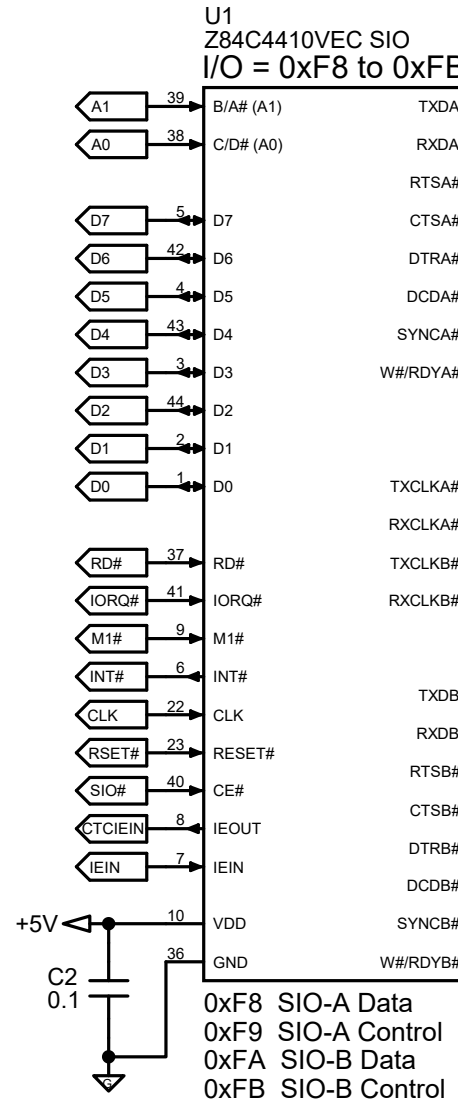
U1
Z84C4410VEC SIO
I/O = 0xF8 to 0xFB

A1 39 B/A# (A1)
A0 38 C/D# (A0)
D7 5 D7
D6 42 D6
D5 4 D5
D4 43 D4
D3 3 D3
D2 44 D2
D1 2 D1
D0 1 D0
RD# 37 RD#
IORQ# 41 IORQ#
M1# 9 M1#
INT# 6 INT#
CLK 22 CLK
RSET# 23 RESET#
SIO# 40 CE#
CTCIEIN 8 IEOUT
IEIN 7 IEIN
+5V 10 VDD
36 GND

TXDA
RXDA
RTSA#
CTSA#
DTRA#
DCDA#
SYNCA#
W#/RDYA#
TXCLKA#
RXCLKA#
TXCLKB#
RXCLKB#
TXDB
RXDB
RTSB#
CTSB#
DTRB#
DCDB#
SYNCB#
W#/RDYB#

C2
0.1
G

0xF8 SIO-A Data
0xF9 SIO-A Control
0xFA SIO-B Data
0xFB SIO-B Control